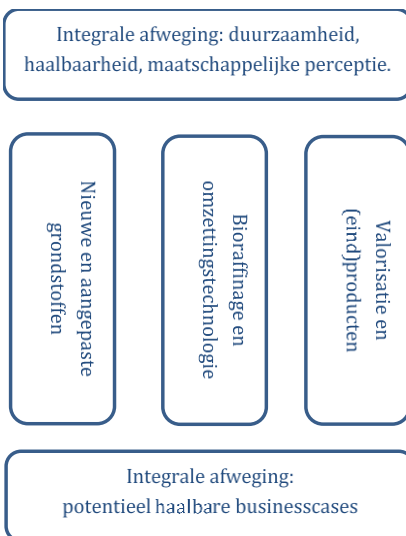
Integrale afweging: duurzaamheid, haalbaarheid, maatschappelijke perceptie.

Nieuwe en aangepaste grondstoffen

Bioraffinage en omzettingstechnologie

Valorisatie en (eind)producten

Integrale afweging: potentieel haalbare businesscases